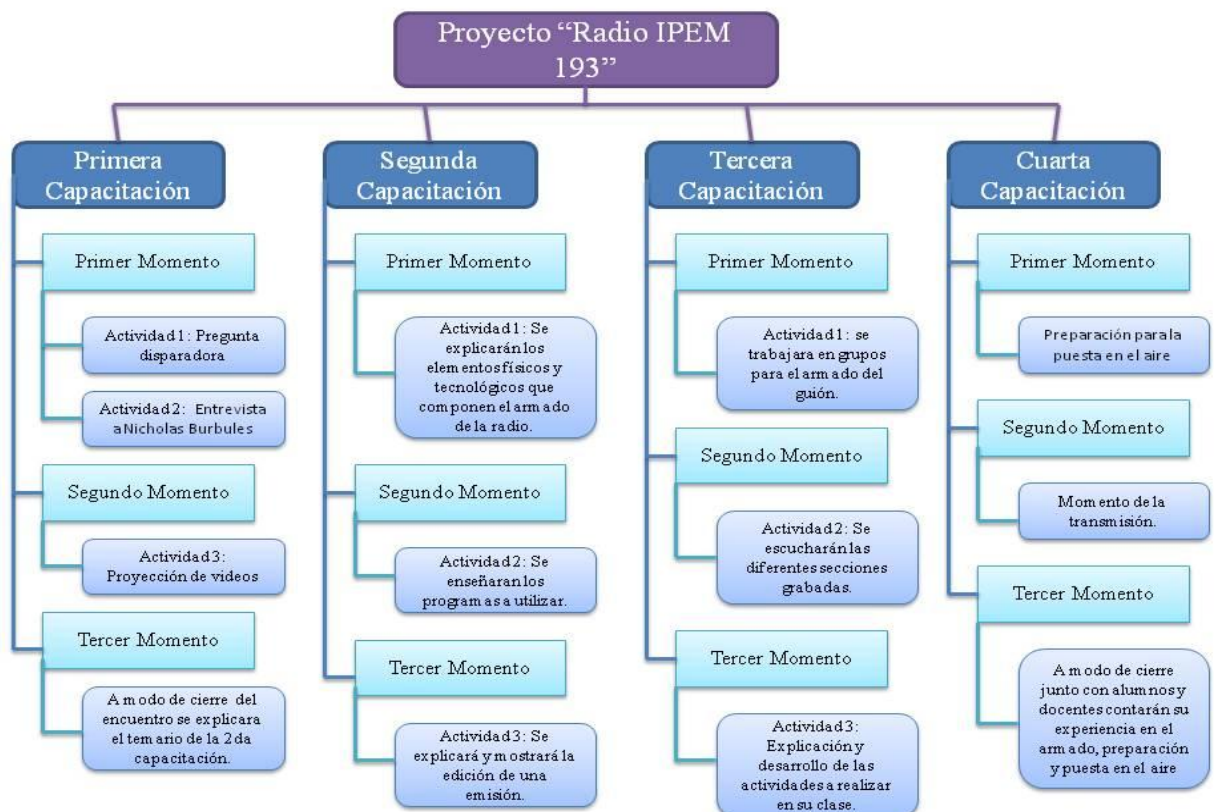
Proyecto "Radio IPEM 193"

Primera Capacitación

Primer Momento

Actividad 1: Pregunta disparadora

Actividad 2: Entrevista a Nicholas Burbules

Segundo Momento

Actividad 3: Proyección de videos

Tercer Momento

A modo de cierre del encuentro se explicara el temario de la 2da capacitación.

Segunda Capacitación

Primer Momento

Actividad 1: Se explicarán los elementos físicos y tecnológicos que componen el armado de la radio.

Segundo Momento

Actividad 2: Se enseñaran los programas a utilizar.

Tercer Momento

Actividad 3: Se explicará y mostrará la edición de una emisión.

Tercera Capacitación

Primer Momento

Actividad 1: se trabajara en grupos para el armado del guión.

Segundo Momento

Actividad 2: Se escucharán las diferentes secciones grabadas.

Tercer Momento

Actividad 3: Explicación y desarrollo de las actividades a realizar en su clase.

Cuarta Capacitación

Primer Momento

Preparación para la puesta en el aire

Segundo Momento

Momento de la transmisión.

Tercer Momento

A modo de cierre junto con alumnos y docentes contarán su experiencia en el armado, preparación y puesta en el aire